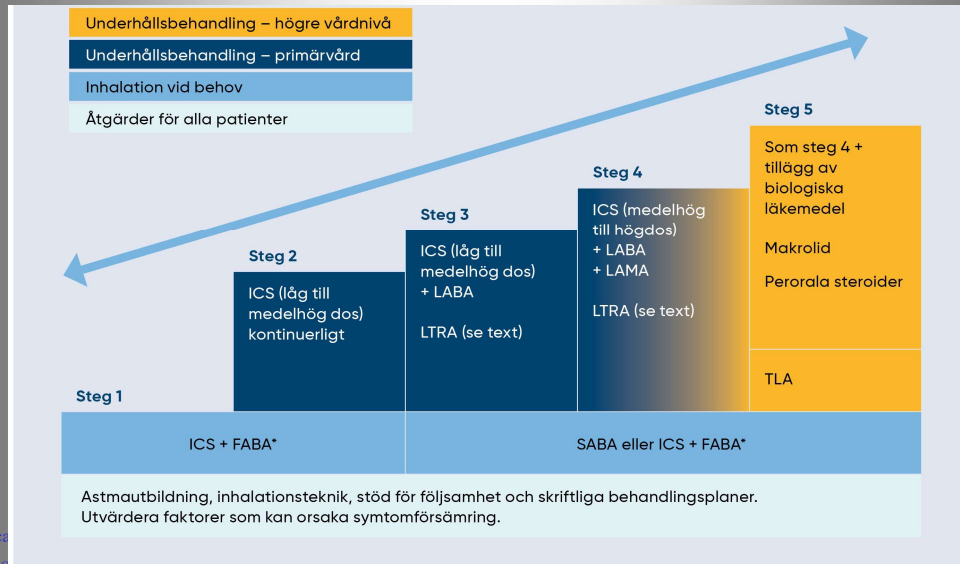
Underhållsbehandling – högre vårdnivå
Underhållsbehandling – primärvård
Inhalation vid behov
Åtgärder för alla patienter

Steg 1

Steg 2
ICS (låg till medelhög dos) kontinuerligt

Steg 3
ICS (låg till medelhög dos) + LABA

LTRA (se text)

Steg 4
ICS (medelhög till högdos) + LABA + LAMA

LTRA (se text)

Steg 5
Som steg 4 + tillägg av biologiska läkemedel

Makrolid

Perorala steroider

TLA

ICS + FABA*

SABA eller ICS + FABA*

Astmautbildning, inhalationsteknik, stöd för följsamhet och skriftliga behandlingsplaner. Utvärdera faktorer som kan orsaka symtomförsämring.